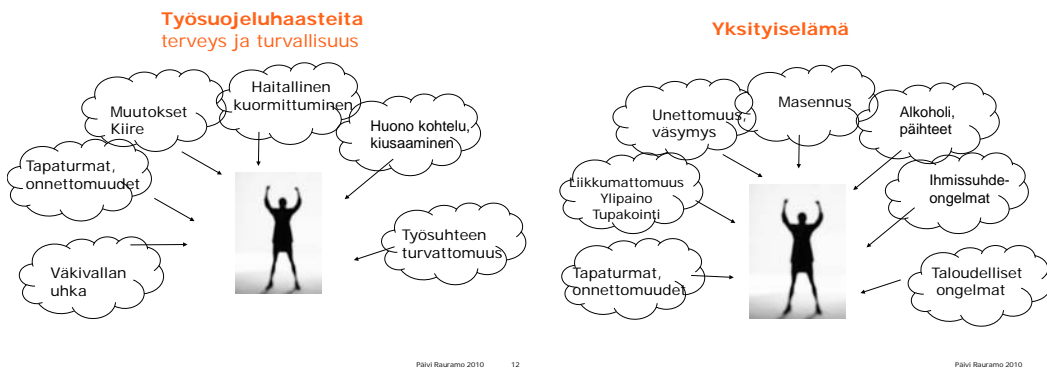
Työsuojeluhaasteita
terveys ja turvallisuus

Muutokset
Kiire

Haitallinen kuormittuminen

Huono kohtelu, kiusaaminen

Tapaturmat, onnettomuudet

Työsuhteen turvattomuus

Väkivallan uhka

Päivi Rauramo 2010 12

Yksityiselämä

Unettomuus, väsymys

Masennus

Alkoholi, päihteet

Liikkumattomuus
Ylipaino
Tupakointi

Ihmissuhde-ongelmat

Tapaturmat, onnettomuudet

Taloudelliset ongelmat

Päivi Rauramo 2010